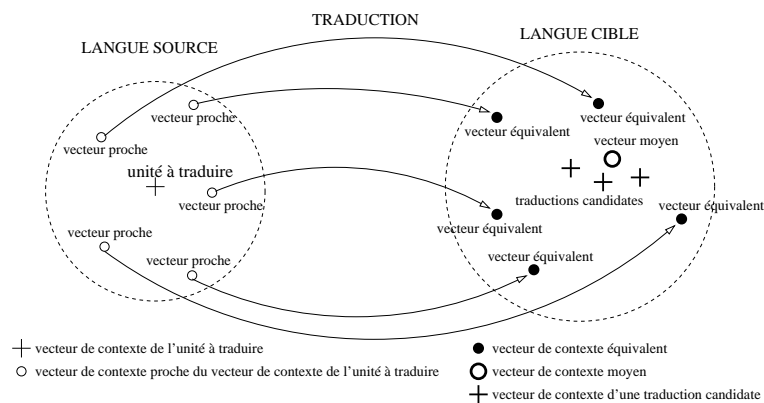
TRADUCTION

LANGUE SOURCE

LANGUE CIBLE

vecteur proche

vecteur proche

unité à traduire

vecteur proche

vecteur proche

vecteur proche

vecteur équivalent

vecteur équivalent

vecteur moyen

traductions candidates

vecteur équivalent

vecteur équivalent

vecteur équivalent

vecteur de contexte de l'unité à traduire

vecteur de contexte proche du vecteur de contexte de l'unité à traduire

vecteur de contexte équivalent

vecteur de contexte moyen

vecteur de contexte d'une traduction candidate